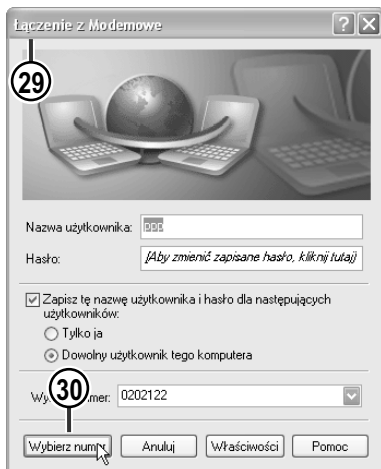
Łączenie z Modemowe

29

Nazwa użytkownika: ppp

Hasło: [Aby zmienić zapisane hasło, kliknij tutaj]

Zapisz tę nazwę użytkownika i hasło dla następujących użytkowników:

Tylko ja

Dowolny użytkownik tego komputera

Wy 30 mer: 0202122

Wybierz numer

Anuluj

Właściwości

Pomoc